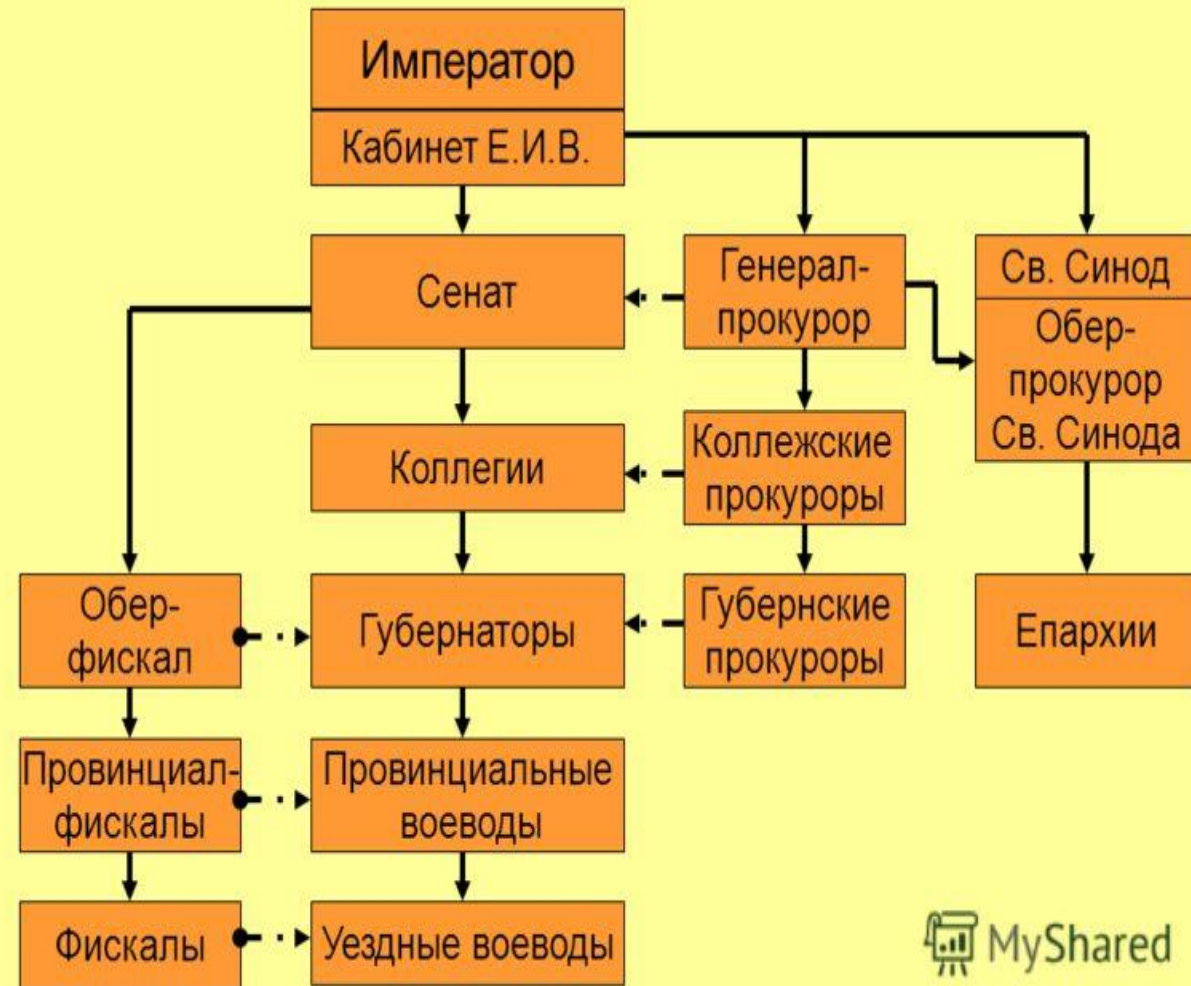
Император

Кабинет Е.И.В.

Сенат

Генерал-прокурор

Св. Синод

Обер-прокурор Св. Синода

Коллегии

Коллежские прокуроры

Обер-фискал

Губернаторы

Губернские прокуроры

Епархии

Провинциал-фискалы

Провинциальные воеводы

Фискалы

Уездные воеводы

MyShared